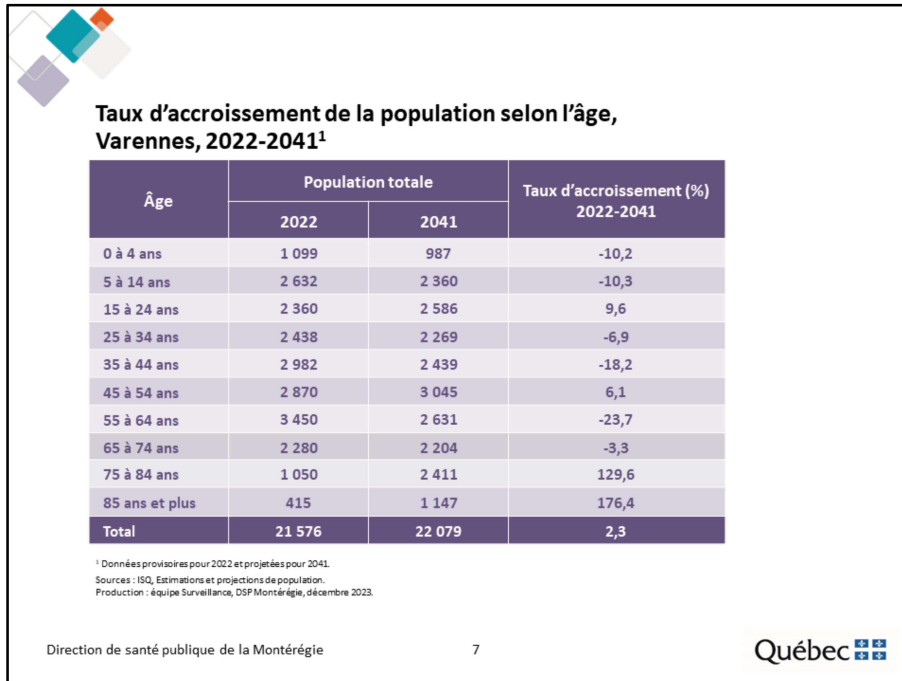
Taux d'accroissement de la population selon l'âge, Varennes, 2022-2041$^1$

| Âge | Population totale 2022 | Population totale 2041 | Taux d'accroissement (%) 2022-2041 |
|---|---|---|---|
| 0 à 4 ans | 1 099 | 987 | -10,2 |
| 5 à 14 ans | 2 632 | 2 360 | -10,3 |
| 15 à 24 ans | 2 360 | 2 586 | 9,6 |
| 25 à 34 ans | 2 438 | 2 269 | -6,9 |
| 35 à 44 ans | 2 982 | 2 439 | -18,2 |
| 45 à 54 ans | 2 870 | 3 045 | 6,1 |
| 55 à 64 ans | 3 450 | 2 631 | -23,7 |
| 65 à 74 ans | 2 280 | 2 204 | -3,3 |
| 75 à 84 ans | 1 050 | 2 411 | 129,6 |
| 85 ans et plus | 415 | 1 147 | 176,4 |
| Total | 21 576 | 22 079 | 2,3 |

$^1$ Données provisoires pour 2022 et projetées pour 2041.
Sources : ISQ, Estimations et projections de population.
Production : équipe Surveillance, DSP Montérégie, décembre 2023.

Direction de santé publique de la Montérégie

7

Québec